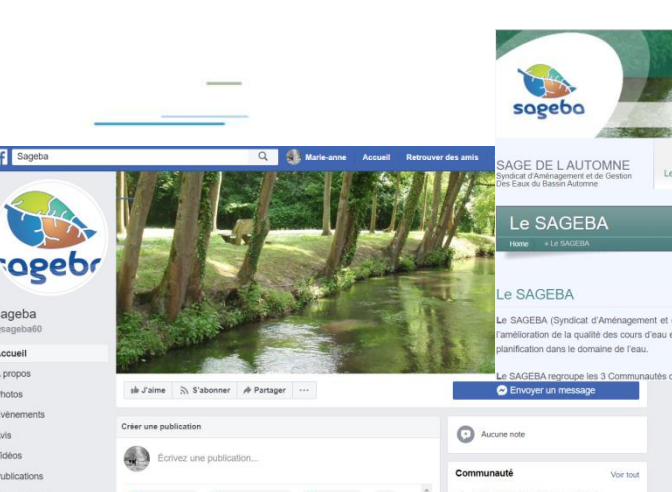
Sageba

Marie-anne Accueil Retrouver des amis

sagebr

Sageba
@sageba60

Accueil
propos
hotos
vénements
vis
idéos
ublications

J'aime S'abonner Partager ···

Envoyer un message

Créer une publication

Écrivez une publication...

Aucune note

Communauté Voir tout

sageba

SAGE DE L AUTOMNE
Syndicat d'Aménagement et de Gestion Des Eaux du Bassin Automne

Le SAGEBA

Home » Le SAGEBA

Le SAGEBA

Le SAGEBA (Syndicat d'Aménagement et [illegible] l'amélioration de la qualité des cours d'eau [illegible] planification dans le domaine de l'eau.

Le SAGEBA regroupe les 3 Communautés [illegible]